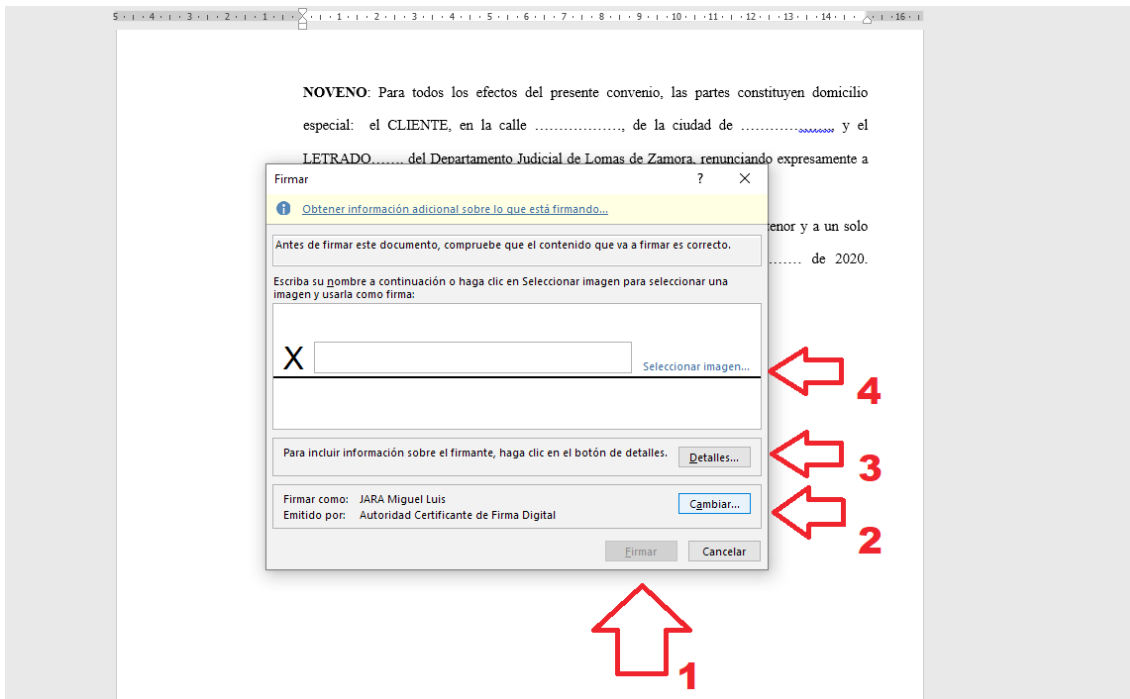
5 · 4 · 3 · 2 · 1 · 1 · 2 · 3 · 4 · 5 · 6 · 7 · 8 · 9 · 10 · 11 · 12 · 13 · 14 · 16

**NOVENO**: Para todos los efectos del presente convenio, las partes constituyen domicilio especial: el CLIENTE, en la calle ………………, de la ciudad de ………… y el LETRADO……. del Departamento Judicial de Lomas de Zamora, renunciando expresamente a

tenor y a un solo

……. de 2020.

Firmar

?

Obtener información adicional sobre lo que está firmando...

Antes de firmar este documento, compruebe que el contenido que va a firmar es correcto.

Escriba su nombre a continuación o haga clic en Seleccionar imagen para seleccionar una imagen y usarla como firma:

X

Seleccionar imagen...

Para incluir información sobre el firmante, haga clic en el botón de detalles.

Detalles...

Firmar como: JARA Miguel Luis

Emitido por: Autoridad Certificante de Firma Digital

Cambiar...

Firmar

Cancelar

4

3

2

1